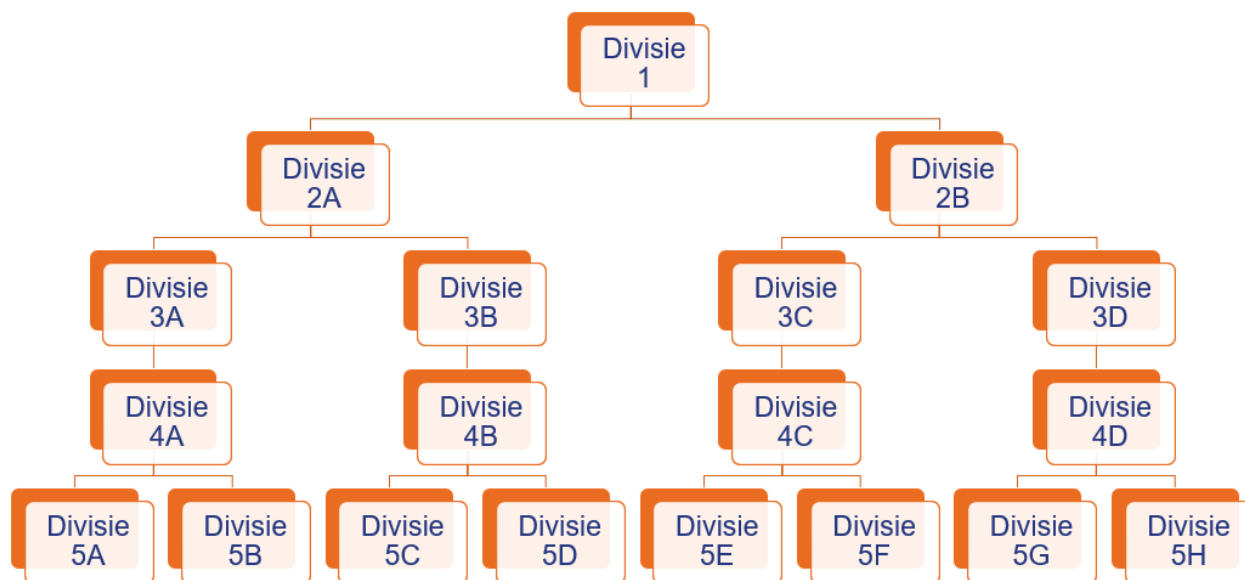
Divisie 1

Divisie 2A

Divisie 2B

Divisie 3A

Divisie 3B

Divisie 3C

Divisie 3D

Divisie 4A

Divisie 4B

Divisie 4C

Divisie 4D

Divisie 5A

Divisie 5B

Divisie 5C

Divisie 5D

Divisie 5E

Divisie 5F

Divisie 5G

Divisie 5H